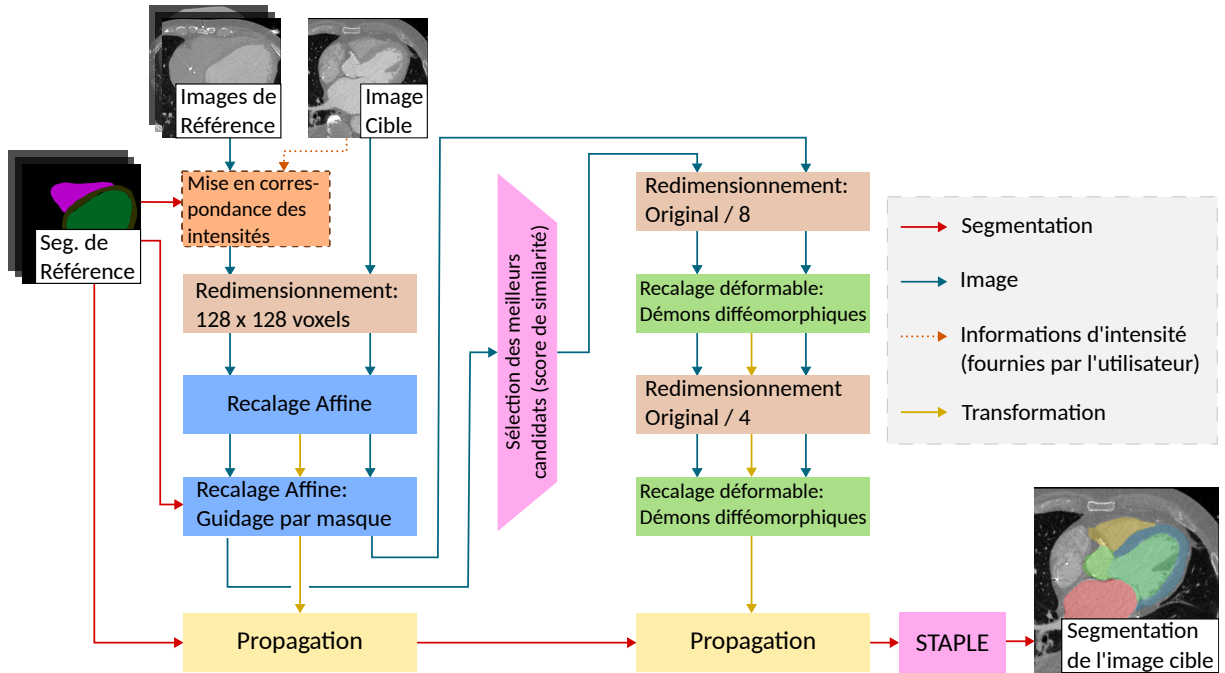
Images de Référence

Image Cible

Seg. de Référence

Mise en correspondance des intensités

Redimensionnement: 128 x 128 voxels

Recalage Affine

Recalage Affine: Guidage par masque

Propagation

Sélection des meilleurs candidats (score de similarité)

Redimensionnement: Original / 8

Recalage déformable: Démons difféomorphiques

Redimensionnement Original / 4

Recalage déformable: Démons difféomorphiques

Propagation

STAPLE

Segmentation de l'image cible

Segmentation

Image

Informations d'intensité (fournies par l'utilisateur)

Transformation